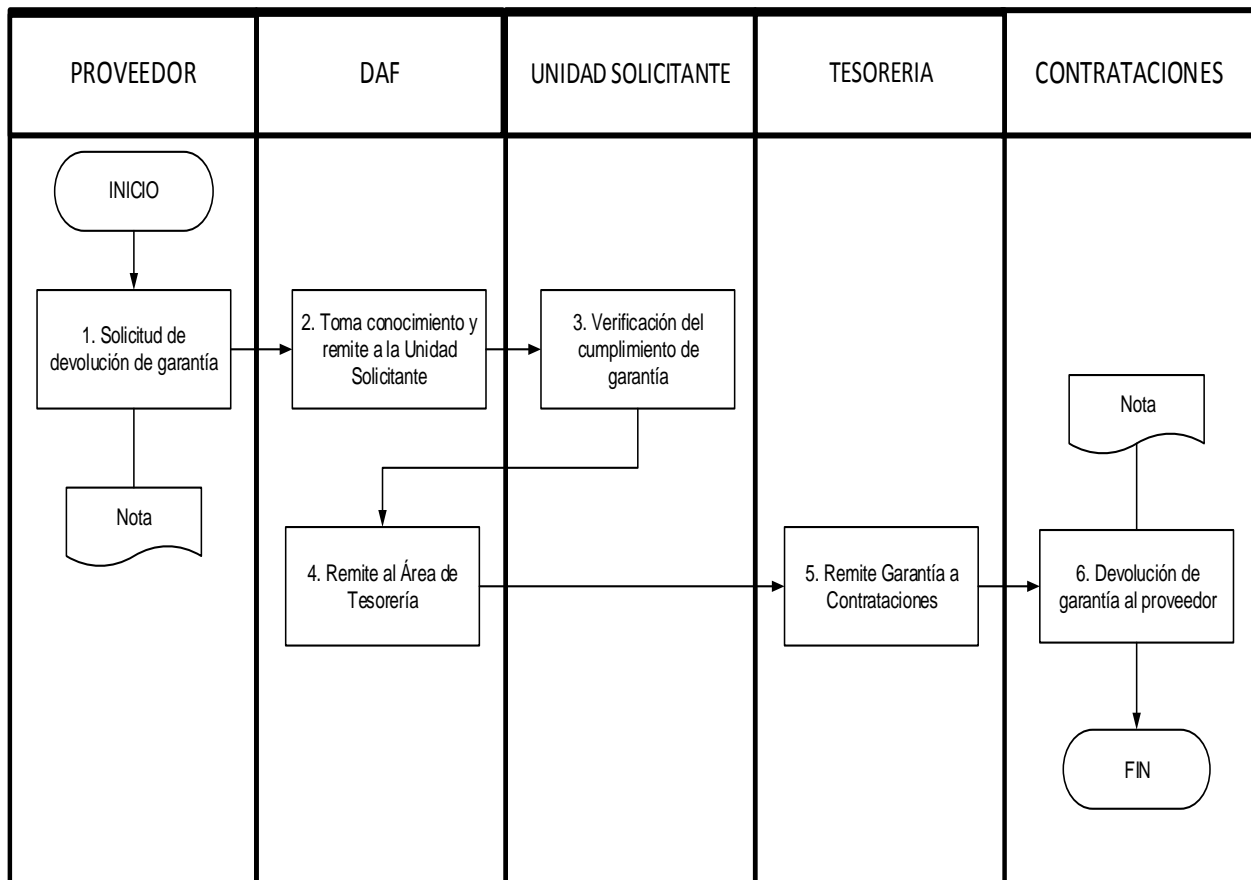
PROVEEDOR

DAF

UNIDAD SOLICITANTE

TESORERIA

CONTRATACIONES

INICIO

1. Solicitud de devolución de garantía

Nota

2. Toma conocimiento y remite a la Unidad Solicitante

3. Verificación del cumplimiento de garantía

4. Remite al Área de Tesorería

5. Remite Garantía a Contrataciones

Nota

6. Devolución de garantía al proveedor

FIN